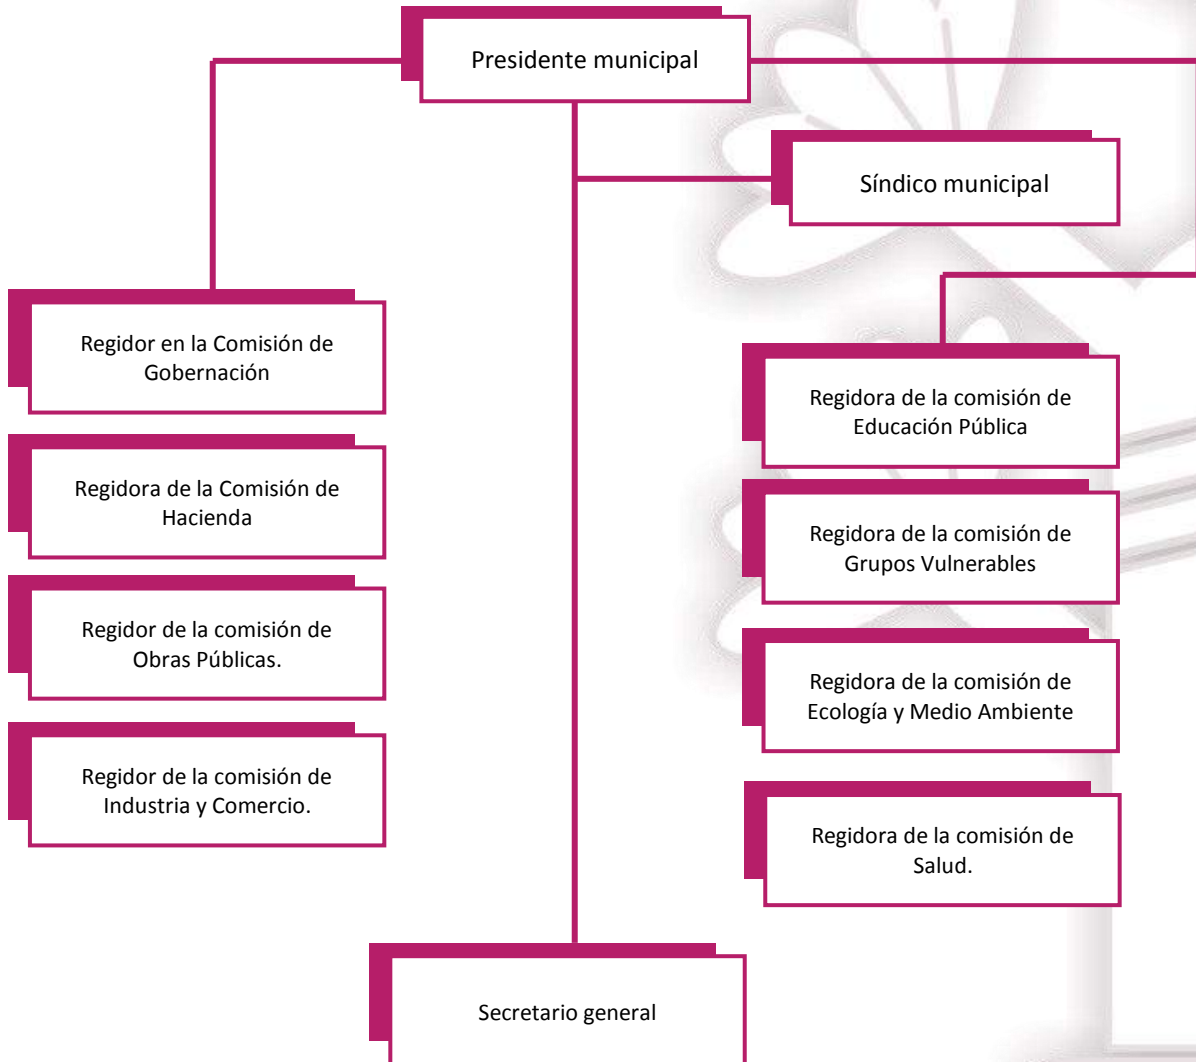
Presidente municipal

Síndico municipal

Regidor en la Comisión de Gobernación

Regidora de la Comisión de Hacienda

Regidor de la comisión de Obras Públicas.

Regidor de la comisión de Industria y Comercio.

Regidora de la comisión de Educación Pública

Regidora de la comisión de Grupos Vulnerables

Regidora de la comisión de Ecología y Medio Ambiente

Regidora de la comisión de Salud.

Secretario general